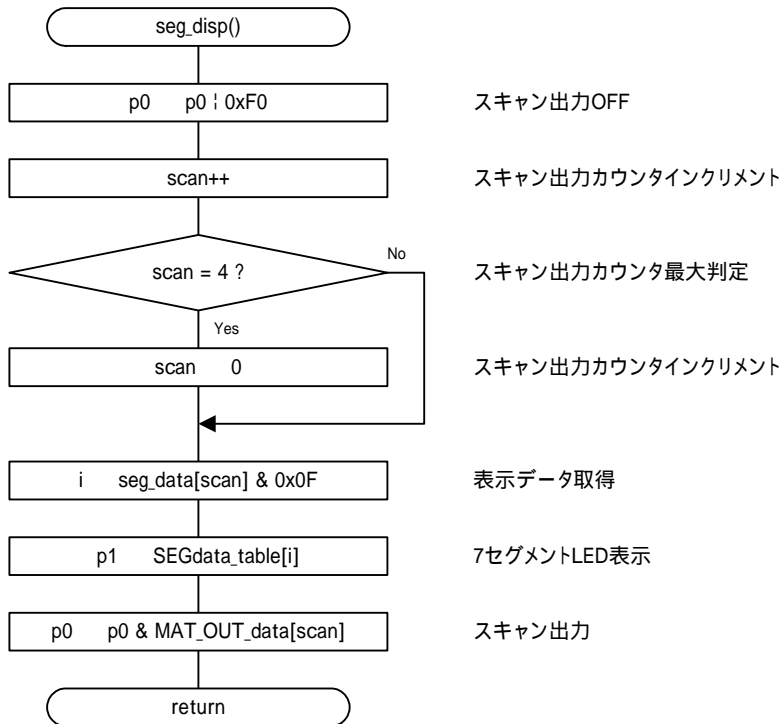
seg_disp()

p0 p0 ¦ 0xF0

スキャン出力OFF

scan++

スキャン出力カウンタインクリメント

scan = 4 ?

No

スキャン出力カウンタ最大判定

Yes

scan 0

スキャン出力カウンタインクリメント

i seg_data[scan] & 0x0F

表示データ取得

p1 SEGdata_table[i]

7セグメントLED表示

p0 p0 & MAT_OUT_data[scan]

スキャン出力

return